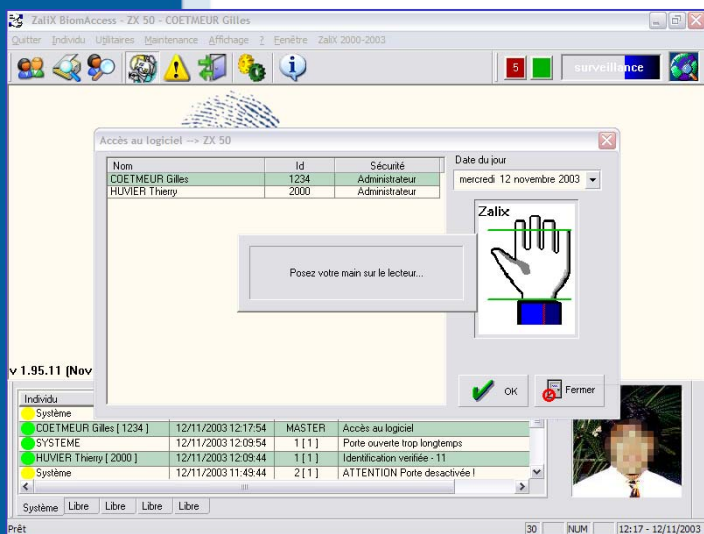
ZaliX BiomAccess - ZX 50 - COETMEUR Gilles

Quitter Individu Utilitaires Maintenance Affichage ? Fenêtre ZaliX 2000-2003

5 surveillance

Accès au logiciel --> ZX 50

| Nom | Id | Sécurité |
|---|---|---|
| COETMEUR Gilles | 1234 | Administrateur |
| HUVIER Thierry | 2000 | Administrateur |

Date du jour

mercredi 12 novembre 2003

Zalix

Posez votre main sur le lecteur...

OK

Fermer

v 1.95.11 (Nov

| Individu | | | |
|---|---|---|---|
| Système | | | |
| COETMEUR Gilles [ 1234 ] | 12/11/2003 12:17:54 | MASTER | Accès au logiciel |
| SYSTEME | 12/11/2003 12:09:54 | 1 [ 1 ] | Porte ouverte trop longtemps |
| HUVIER Thierry [ 2000 ] | 12/11/2003 12:09:44 | 1 [ 1 ] | Identification verifiée - 11 |
| Système | 12/11/2003 11:49:44 | 2 [ 1 ] | ATTENTION Porte desactivée ! |

Système Libre Libre Libre Libre

Prêt 30 NUM 12:17 - 12/11/2003